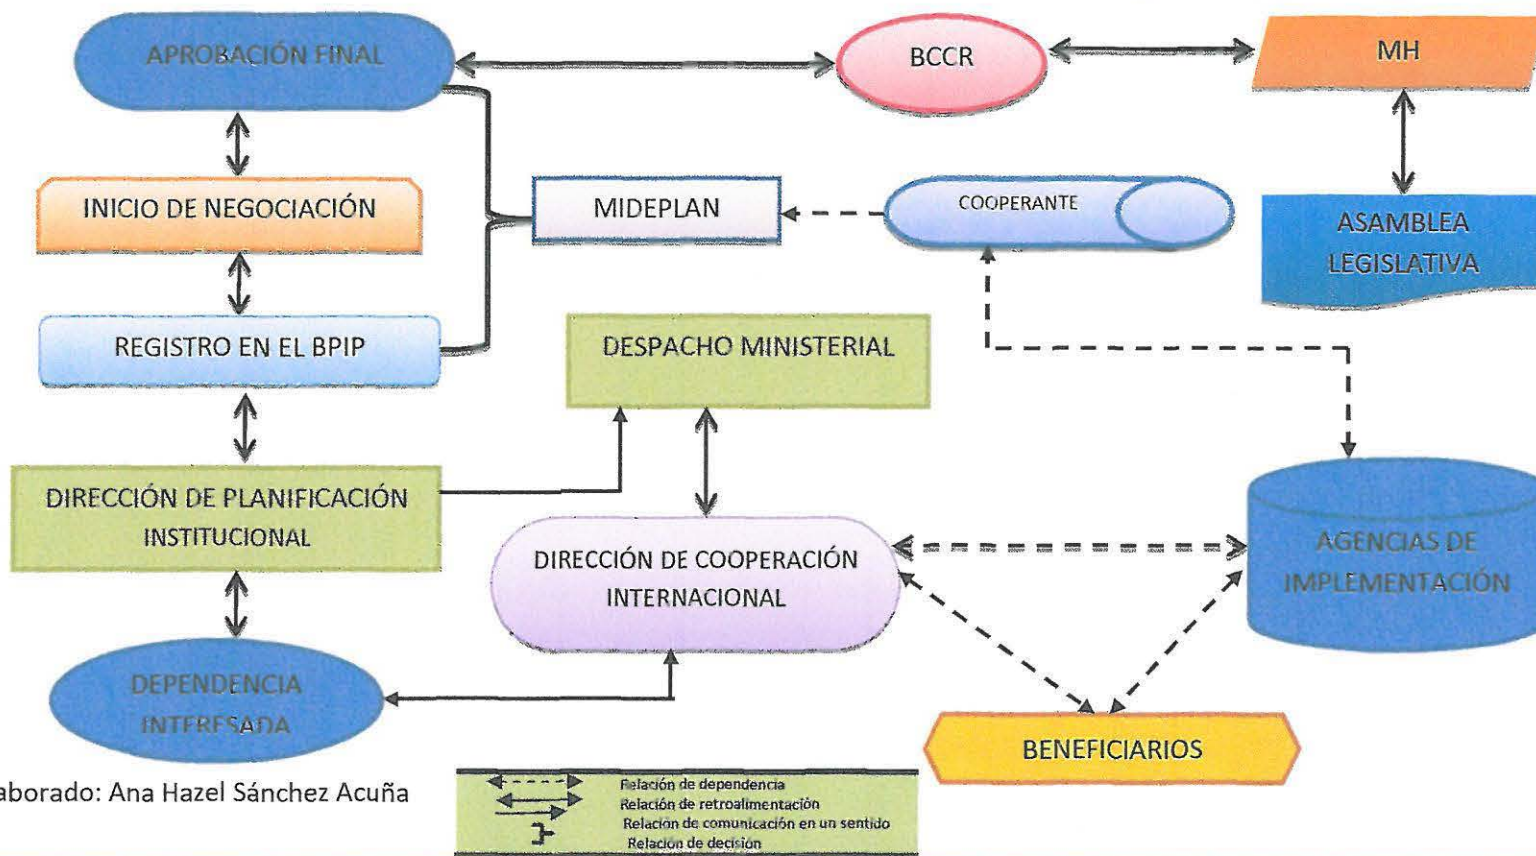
APROBACIÓN FINAL

BCCR

MH

INICIO DE NEGOCIACIÓN

MIDEPLAN

COOPERANTE

ASAMBLEA LEGISLATIVA

REGISTRO EN EL BPIP

DESPACHO MINISTERIAL

DIRECCIÓN DE PLANIFICACIÓN INSTITUCIONAL

DIRECCIÓN DE COOPERACIÓN INTERNACIONAL

AGENCIAS DE IMPLEMENTACIÓN

DEPENDENCIA INTERESADA

BENEFICIARIOS

aborado: Ana Hazel Sánchez Acuña

Relación de dependencia
Relación de retroalimentación
Relación de comunicación en un sentido
Relación de decisión